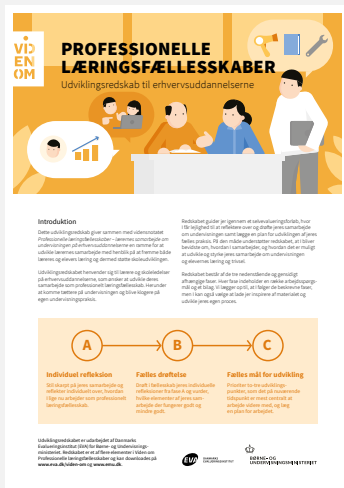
VID
EN
OM

PROFESSIONELLE LÆRINGSFÆLLESSKABER

Udviklingsredskab til erhvervsuddannelserne

Introduktion

Dette udviklingsredskab giver sammen med vidensnotatet Professionelle læringsfællesskaber – lærernes samarbejde om undervisningen på erhvervsuddannelserne en ramme for at udvikle lærernes samarbejde med henblik på at fremme både lærernes og elevernes læring og dermed styrke skoleudviklingen.

Udviklingsredskabet henvender sig til ledelse og lærere på erhvervsuddannelserne, som ønsker at udvikle deres samarbejde som professionelt læringsfællesskab. Herunder at komme tættere på undervisningen og blive klogere på egen undervisningspraksis.

Redskabet guider jer igennem et selvevalueringsforløb, hvor I får lejlighed til at reflektere over og drøfte jeres samarbejde om undervisningen samt lægge en plan for udviklingen af jeres fælles praksis. På den måde understøtter redskabet, at I bliver bevidste om, hvordan I samarbejder, og hvordan det er muligt at udvikle og styrke jeres samarbejde om undervisningen og elevernes læring og trivsel.

Redskabet består af de tre nedenstående og gensidigt afhængige faser. Hver fase indeholder en række arbejdsspørgsmål og et bilag. I vil lægger op til, at I følger de beskrevne faser, men I kan også vælge at lade jer inspirere af materialet og udvikle jeres egen proces.

A
Individuel refleksion
Stil skarpt på jeres samarbejde og reflekter individuelt over, hvordan I lige nu arbejder som professionelt læringsfællesskab.

B
Fælles drøftelse
Drøft i fællesskab jeres individuelle refleksioner fra fase A og vurder, hvilke elementer af jeres samarbejde der fungerer godt og mindre godt.

C
Fælles mål for udvikling
Prioriter to-tre udviklingspunkter, som det på nuværende tidspunkt er mest centralt at arbejde videre med, og lav en plan for arbejdet.

Udviklingsredskabet er udarbejdet af Danmarks Evalueringsinstitut (EVA) for Børne- og Undervisningsministeriet. Redskabet er et af flere elementer i Viden om Professionelle læringsfællesskaber og kan downloades på www.eva.dk/viden-om og www.emu.dk

EVA DANMARKS EVALUERINGSINSTITUT

BØRNE- OG UNDERVISNINGSMINISTERIET